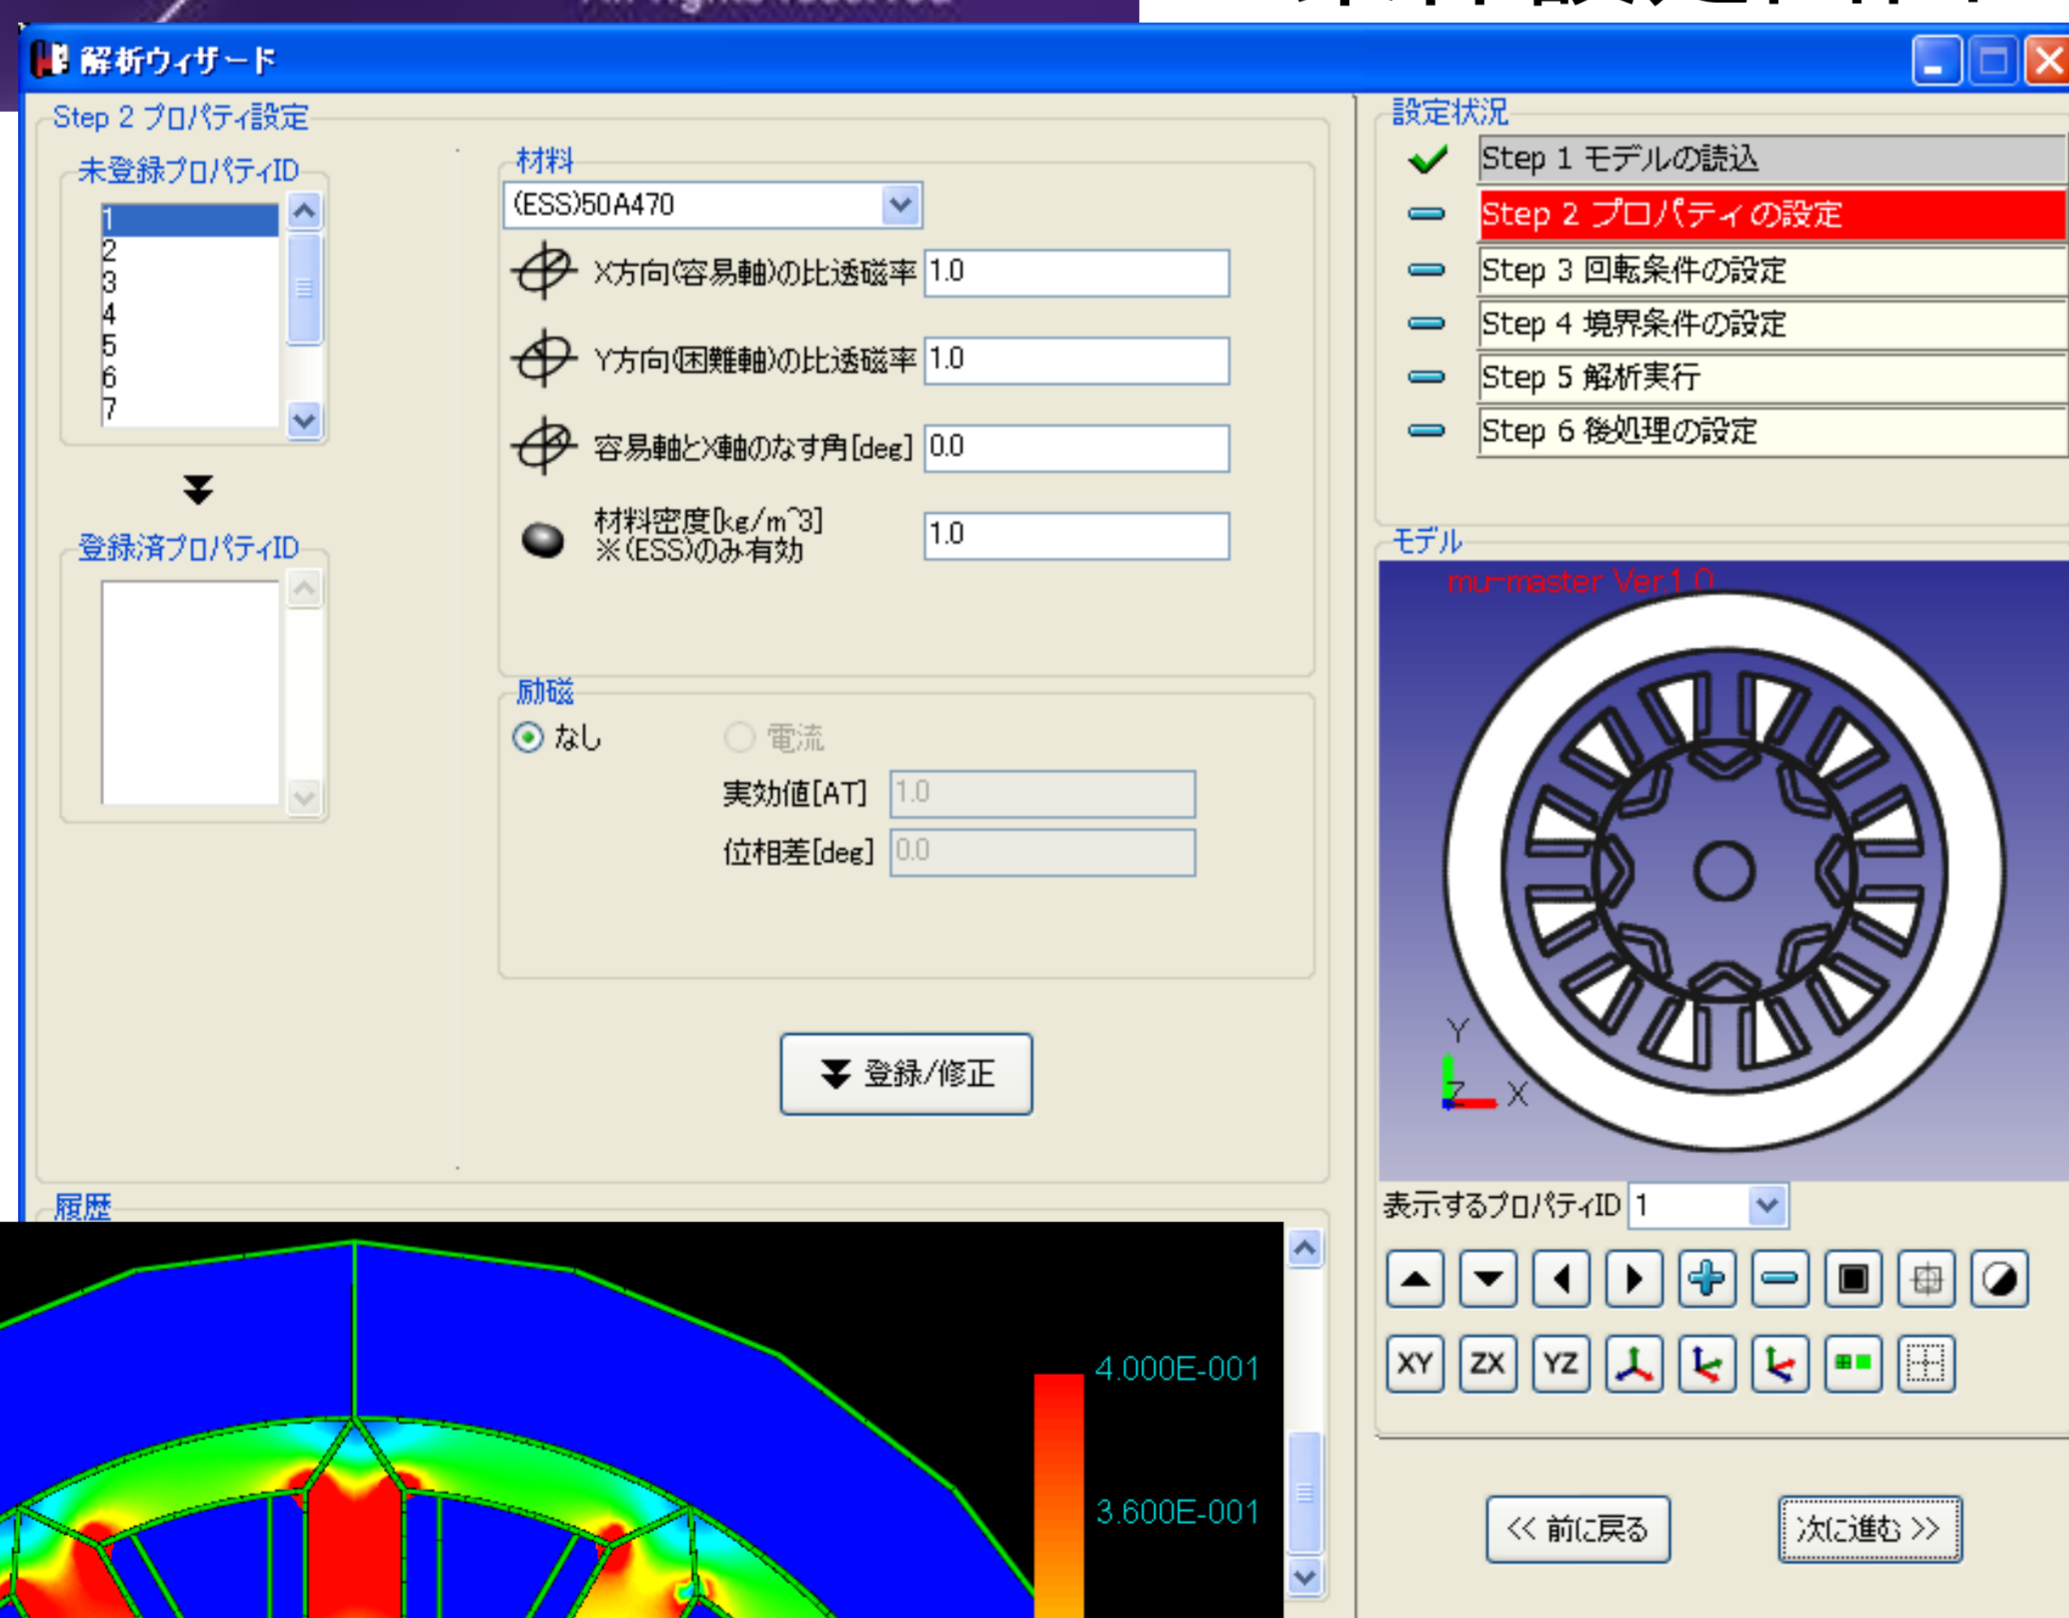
解析ウィザード

Step 2 プロパティ設定

未登録プロパティID
1
2
3
4
5
6
7

登録済プロパティID

材料
(ESS)50A470
X方向(容易軸)の比透磁率 1.0
Y方向(困難軸)の比透磁率 1.0
容易軸とX軸のなす角[deg] 0.0
材料密度[kg/m^3] ※(ESS)のみ有効 1.0

励磁
なし 電流
実効値[AT] 1.0
位相差[deg] 0.0

登録/修正

履歴

4.000E-001
3.600E-001

設定状況
Step 1 モデルの読込
Step 2 プロパティの設定
Step 3 回転条件の設定
Step 4 境界条件の設定
Step 5 解析実行
Step 6 後処理の設定

モデル
mu-master Ver.1.0
Y
Z
X

表示するプロパティID 1

XY ZX YZ

<< 前に戻る
次に進む >>